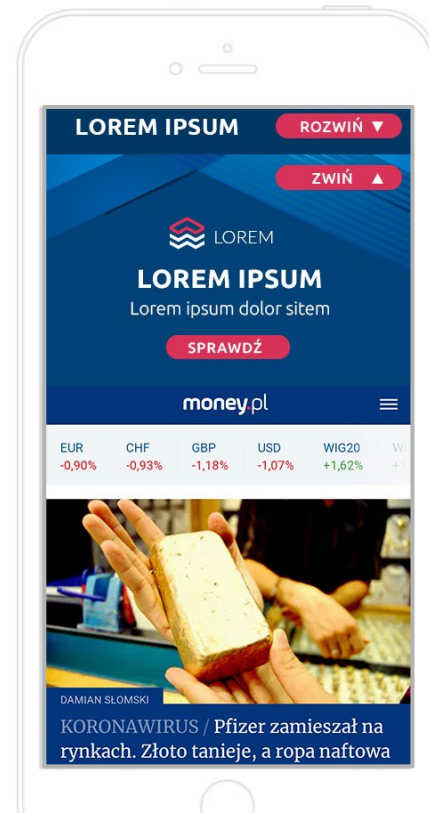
LOREM IPSUM
ROZWIŃ ▼

ZWIŃ ▲

LOREM

LOREM IPSUM

Lorem ipsum dolor sitem

SPRAWDŹ

money.pl

| EUR | CHF | GBP | USD | WIG20 |
|---|---|---|---|---|
| -0,90% | -0,93% | -1,18% | -1,07% | +1,62% |

DAMIAN SŁOMSKI

KORONAWIRUS / Pfizer zamieszał na rynkach. Złoto tanieje, a ropa naftowa